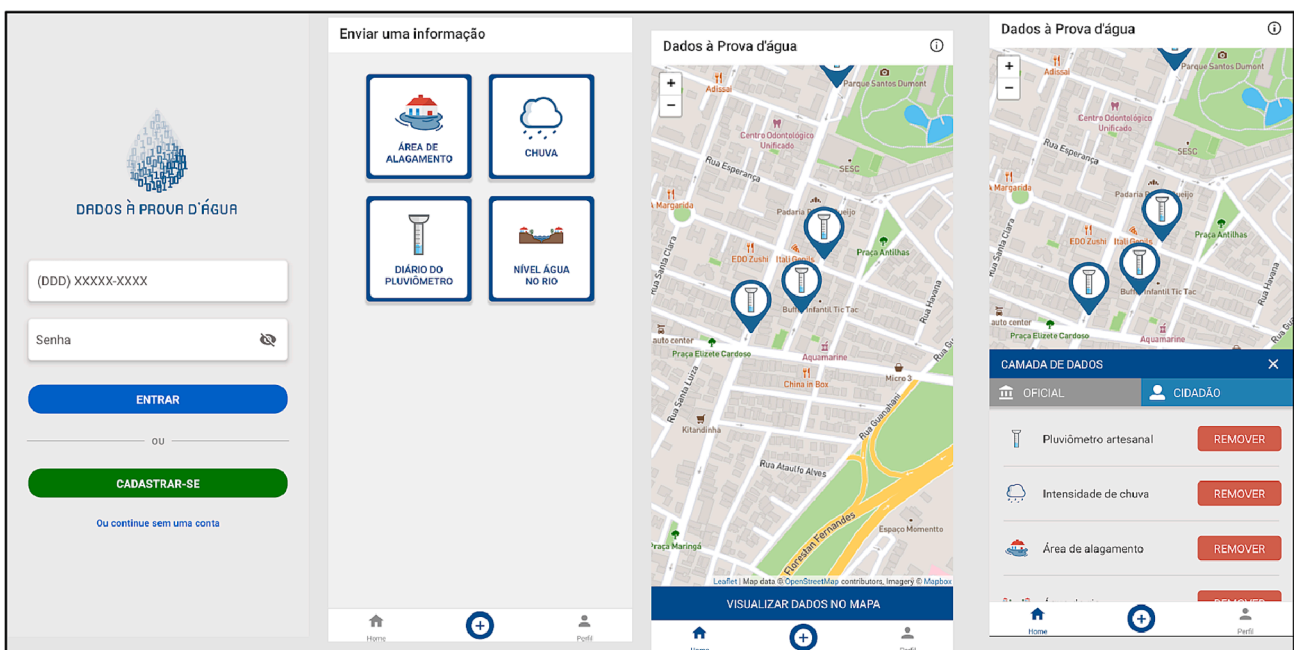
DADOS À PROVA D'ÁGUA

(DDD) XXXXX-XXXX

Senha

ENTRAR

ou

CADASTRAR-SE

Ou continue sem uma conta

Enviar uma informação

ÁREA DE ALAGAMENTO

CHUVA

DIÁRIO DO PLUVIÔMETRO

NÍVEL ÁGUA NO RIO

Home

Perfil

Dados à Prova d'água

+
−

Adissal
Parque Santos Dumont
Centro Odontológico Unificado
Rua Esperança
SESC
Margarida
Padaria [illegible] ueijo
EDO Zushi
Itali Gente
Praça Antilhas
Rua Santa Clara
Buffet Infantil Tic Tac
auto center
Praça Elizete Cardoso
Aquamarine
Rua Havana
China in Box
Micro 3
Rua Santa Luzia
Kitandinha
Rua Guanabara
Rua Ataulfo Alves
Rua Florestan Fernandes
Espaço Momentto
Praça Maringá
Leaflet | Map data © OpenStreetMap contributors, Imagery © Mapbox

VISUALIZAR DADOS NO MAPA

Home

Perfil

Dados à Prova d'água

+
−

Adissal
Parque Santos Dumont
Centro Odontológico Unificado
Rua Esperança
SESC
Margarida
Padaria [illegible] ueijo
EDO Zushi
Itali Gente
Praça Antilhas
Rua Santa Clara
Buffet Infantil Tic Tac
Rua Havana
auto center
Praça Elizete Cardoso
Aquamarine

CAMADA DE DADOS

OFICIAL

CIDADÃO

Pluviômetro artesanal
REMOVER

Intensidade de chuva
REMOVER

Área de alagamento
REMOVER

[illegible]
REMOVER

Home

Perfil